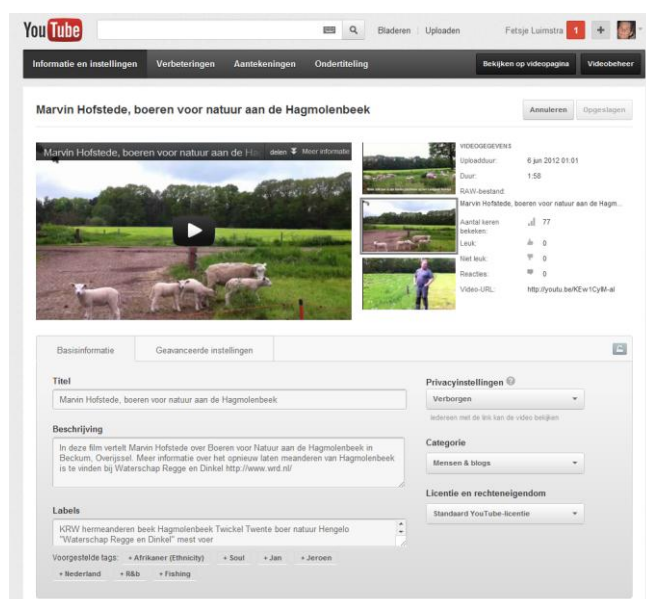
YouTube

Bladeren | Uploaden

Fetsje Luimstra 1 +

Informatie en instellingen | Verbeteringen | Aantekeningen | Ondertiteling

Bekijken op videopagina | Videobeheer

Marvin Hofstede, boeren voor natuur aan de Hagmolenbeek

Annuleren | Opgeslagen

Marvin Hofstede, boeren voor natuur aan de Ha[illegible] delen Meer informatie

VIDEOGEGEVENS

| | |
|---|---|
| Uploadduur: | 6 jun 2012 01:01 |
| Duur: | 1:58 |
| RAW-bestand: | |
| Marvin Hofstede, boeren voor natuur aan de Hagm... | |
| Aantal keren bekeken: | 77 |
| Leuk: | 0 |
| Niet leuk: | 0 |
| Reacties: | 0 |
| Video-URL: | http://youtu.be/KEw1CyIM-aI |

Basisinformatie | Geavanceerde instellingen

Titel

Marvin Hofstede, boeren voor natuur aan de Hagmolenbeek

Beschrijving

In deze film vertelt Marvin Hofstede over Boeren voor Natuur aan de Hagmolenbeek in Beckum, Overijssel. Meer informatie over het opnieuw laten meanderen van Hagmolenbeek is te vinden bij Waterschap Regge en Dinkel http://www.wrd.nl/

Labels

KRW hermeanderen beek Hagmolenbeek Twickel Twente boer natuur Hengelo "Waterschap Regge en Dinkel" mest voer

Voorgestelde tags: + Afrikaner (Ethnicity) + Soul + Jan + Jeroen + Nederland + R&b + Fishing

Privacyinstellingen

Verborgen

Iedereen met de link kan de video bekijken

Categorie

Mensen & blogs

Licentie en rechteneigendom

Standaard YouTube-licentie